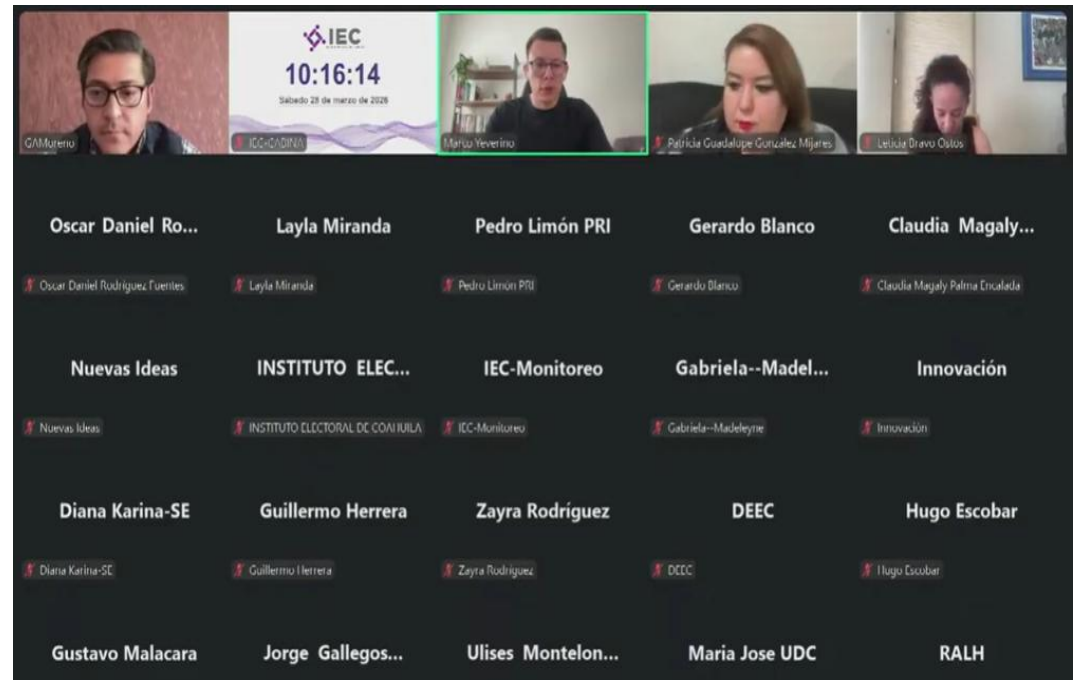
GAMoreno

IEC
10:16:14
Sábado 28 de marzo de 2026
IEC-CABINA

Marco Yeverino

Patricia Guadalupe Gonzalez Mijares

Leticia Bravo Ostos

Oscar Daniel Ro...
Oscar Daniel Rodriguez Fuentes

Layla Miranda
Layla Miranda

Pedro Limón PRI
Pedro Limón PRI

Gerardo Blanco
Gerardo Blanco

Claudia Magaly...
Claudia Magaly Palma Encalada

Nuevas Ideas
Nuevas Ideas

INSTITUTO ELEC...
INSTITUTO ELECTORAL DE COAHUILA

IEC-Monitoreo
IEC-Monitoreo

Gabriela--Madel...
Gabriela--Madeleyne

Innovación
Innovación

Diana Karina-SE
Diana Karina-SE

Guillermo Herrera
Guillermo Herrera

Zayra Rodríguez
Zayra Rodriguez

DEEC
DEEC

Hugo Escobar
Hugo Escobar

Gustavo Malacara

Jorge Gallegos...

Ulises Montelon...

Maria Jose UDC

RALH